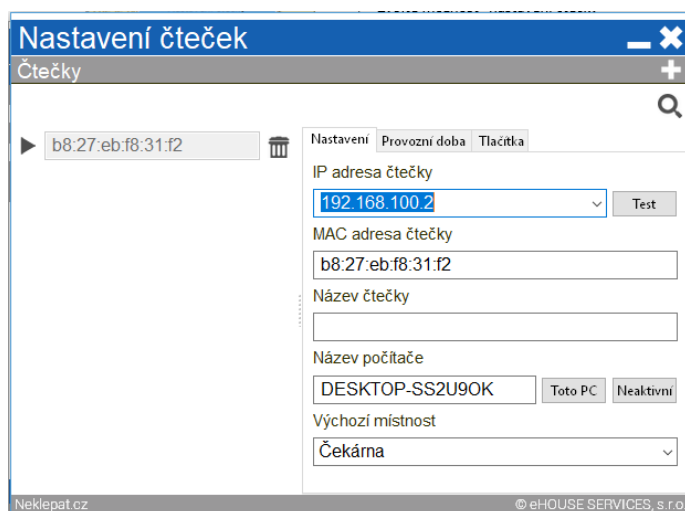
Nastavení čteček

Čtečky

b8:27:eb:f8:31:f2

Nastavení | Provozní doba | Tlačítka

IP adresa čtečky

192.168.100.2

Test

MAC adresa čtečky

b8:27:eb:f8:31:f2

Název čtečky

Název počítače

DESKTOP-SS2U9OK

Toto PC

Neaktivní

Výchozí místnost

Čekárna

Neklepat.cz

© eHOUSE SERVICES, s.r.o.